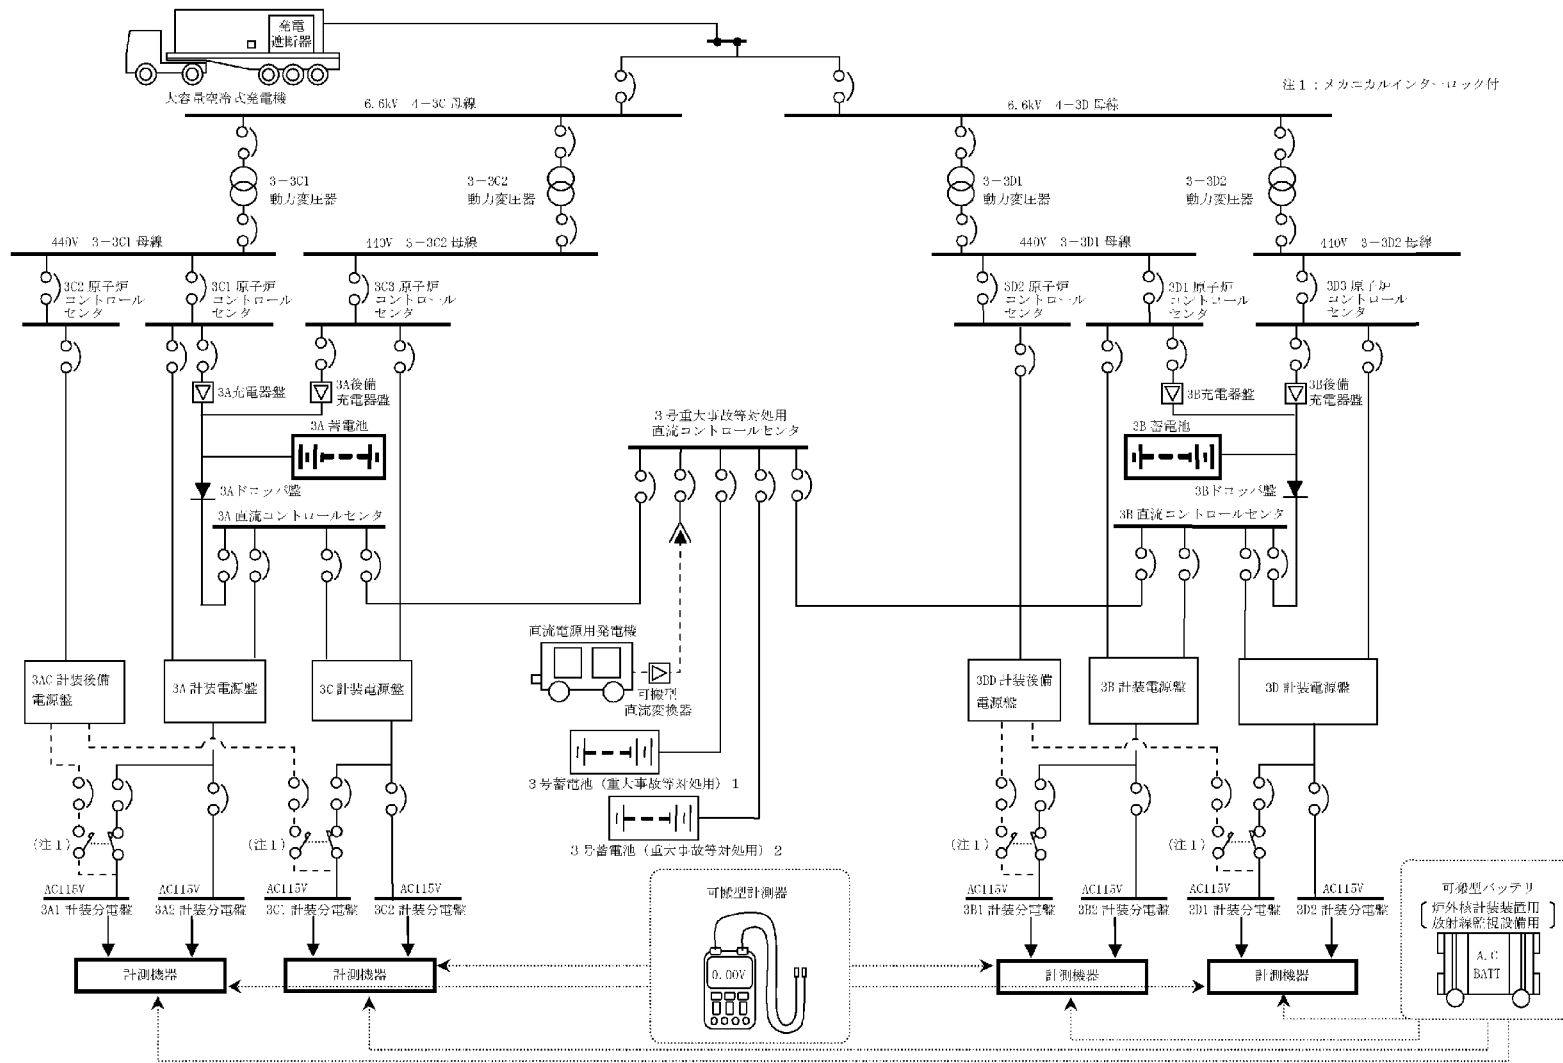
発電
遮断器
大容量空冷式発電機

注1：メカニカルインターロック付

6.6kV 4－3C 母線
6.6kV 4－3D 母線

3－3C1
動力変圧器
3－3C2
動力変圧器
3－3D1
動力変圧器
3－3D2
動力変圧器

440V 3－3C1 母線
440V 3－3C2 母線
440V 3－3D1 母線
440V 3－3D2 母線

3C2 原子炉
コントロール
センタ
3C1 原子炉
コントロール
センタ
3C3 原子炉
コントロール
センタ
3D2 原子炉
コントロール
センタ
3D1 原子炉
コントロール
センタ
3D3 原子炉
コントロール
センタ

3A充電器盤
3A後備
充電器盤
3B充電器盤
3B後備
充電器盤

3A 蓄電池
3B 蓄電池

3号重大事故等対処用
直流コントロールセンタ

3Aドロッパ盤
3Bドロッパ盤

3A 直流コントロールセンタ
3B 直流コントロールセンタ

直流電源用発電機
可搬型
直流変換器

3AC 計装後備
電源盤
3A 計装電源盤
3C 計装電源盤
3DD 計装後備
電源盤
3B 計装電源盤
3D 計装電源盤

3号蓄電池（重大事故等対処用）1
3号蓄電池（重大事故等対処用）2

（注1）
（注1）
（注1）
（注1）

AC115V
3A1 計装分電盤
AC115V
3A2 計装分電盤
AC115V
3C1 計装分電盤
AC115V
3C2 計装分電盤

可搬型計測器
0.00V

AC115V
3B1 計装分電盤
AC115V
3B2 計装分電盤
AC115V
3D1 計装分電盤
AC115V
3D2 計装分電盤

可搬型バッテリ
炉外核計装装置用
放射線監視設備用
A.C
BATT

計測機器
計測機器
計測機器
計測機器